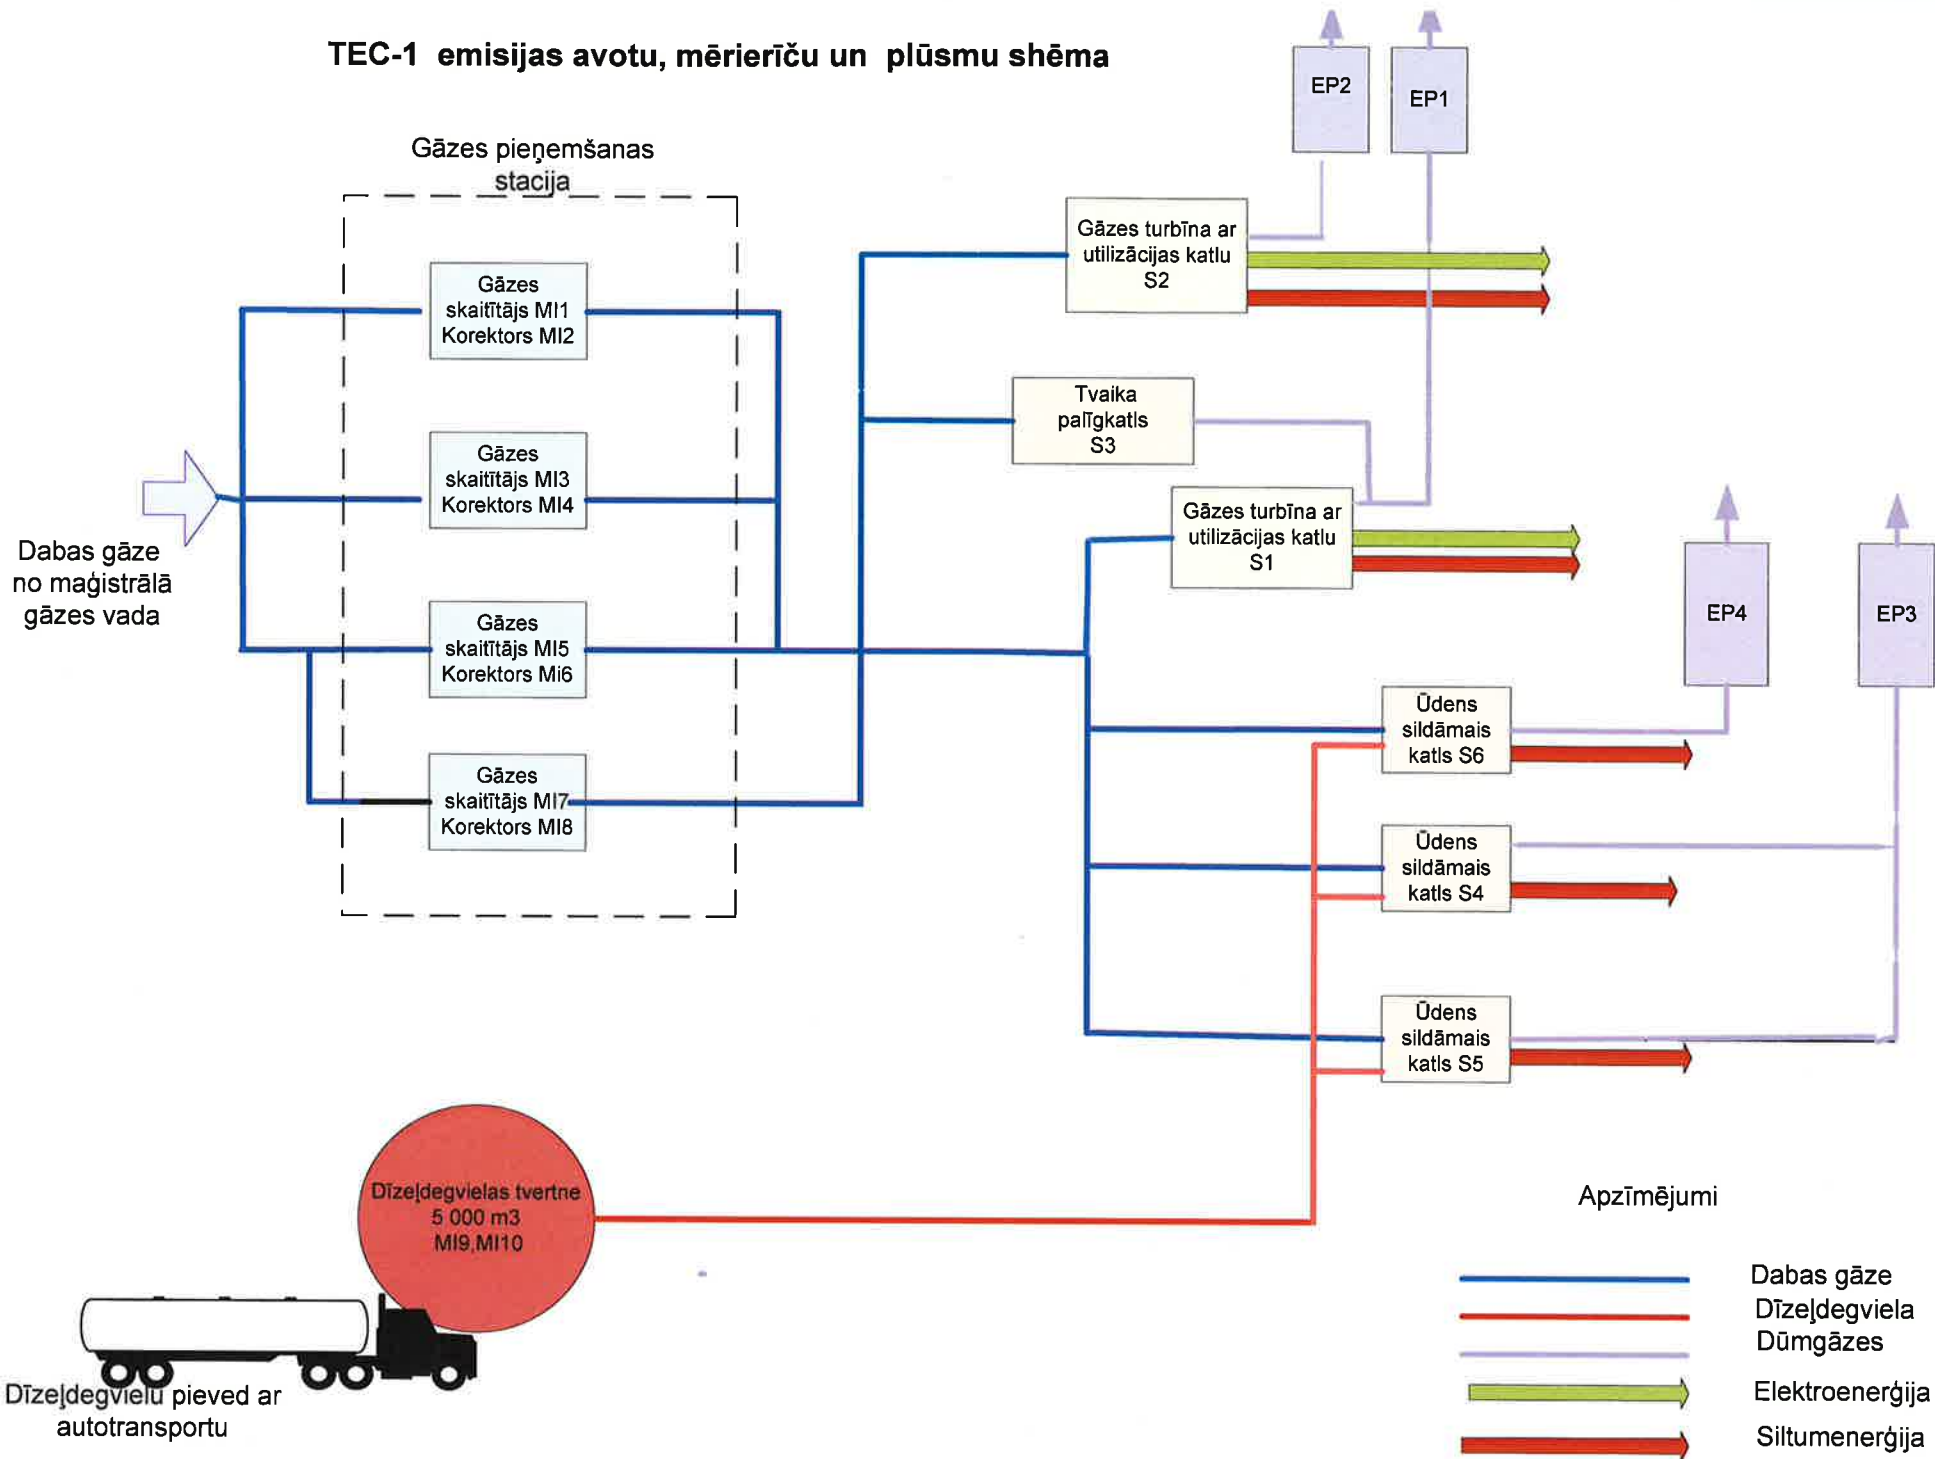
TEC-1 emisijas avotu, mērierīču un plūsmu shēma

EP2

EP1

Gāzes pieņemšanas stacija

Gāzes turbīna ar utilizācijas katlu S2

Gāzes skaitītājs MI1 Korektors MI2

Tvaika palīgkatls S3

Gāzes skaitītājs MI3 Korektors MI4

Gāzes turbīna ar utilizācijas katlu S1

Dabas gāze no maģistrālā gāzes vada

Gāzes skaitītājs MI5 Korektors Mi6

EP4

EP3

Ūdens sildāmais katls S6

Gāzes skaitītājs MI7 Korektors MI8

Ūdens sildāmais katls S4

Ūdens sildāmais katls S5

Dīzeļdegvielas tvertne 5 000 m3 MI9,MI10

Apzīmējumi

Dabas gāze

Dīzeļdegviela

Dūmgāzes

Elektroenerģija

Siltumenerģija

Dīzeļdegvielu pieved ar autotransportu